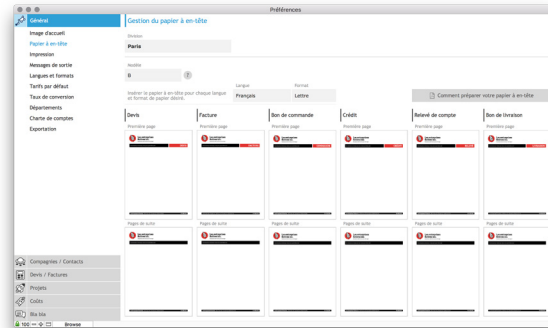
Préférences

Général
Image d'accueil
Papier à en-tête
Impression
Messages de sortie
Langues et formats
Tarifs par défaut
Taux de conversion
Départements
Charte de comptes
Exportation

Compagnies / Contacts
Devis / Factures
Projets
Coûts
Bla bla

100 Browse

Gestion du papier à en-tête

Division
Paris

Modèle
B

Insérer le papier à en-tête pour chaque langue et format de papier désiré.

Langue
Français

Format
Lettre

Comment préparer votre papier à en-tête

| Devis | Facture | Bon de commande | Crédit | Relevé de compte | Bon de livraison |
|---|---|---|---|---|---|
| Première page | Première page | Première page | Première page | Première page | Première page |
| Pages de suite | Pages de suite | Pages de suite | Pages de suite | Pages de suite | Pages de suite |